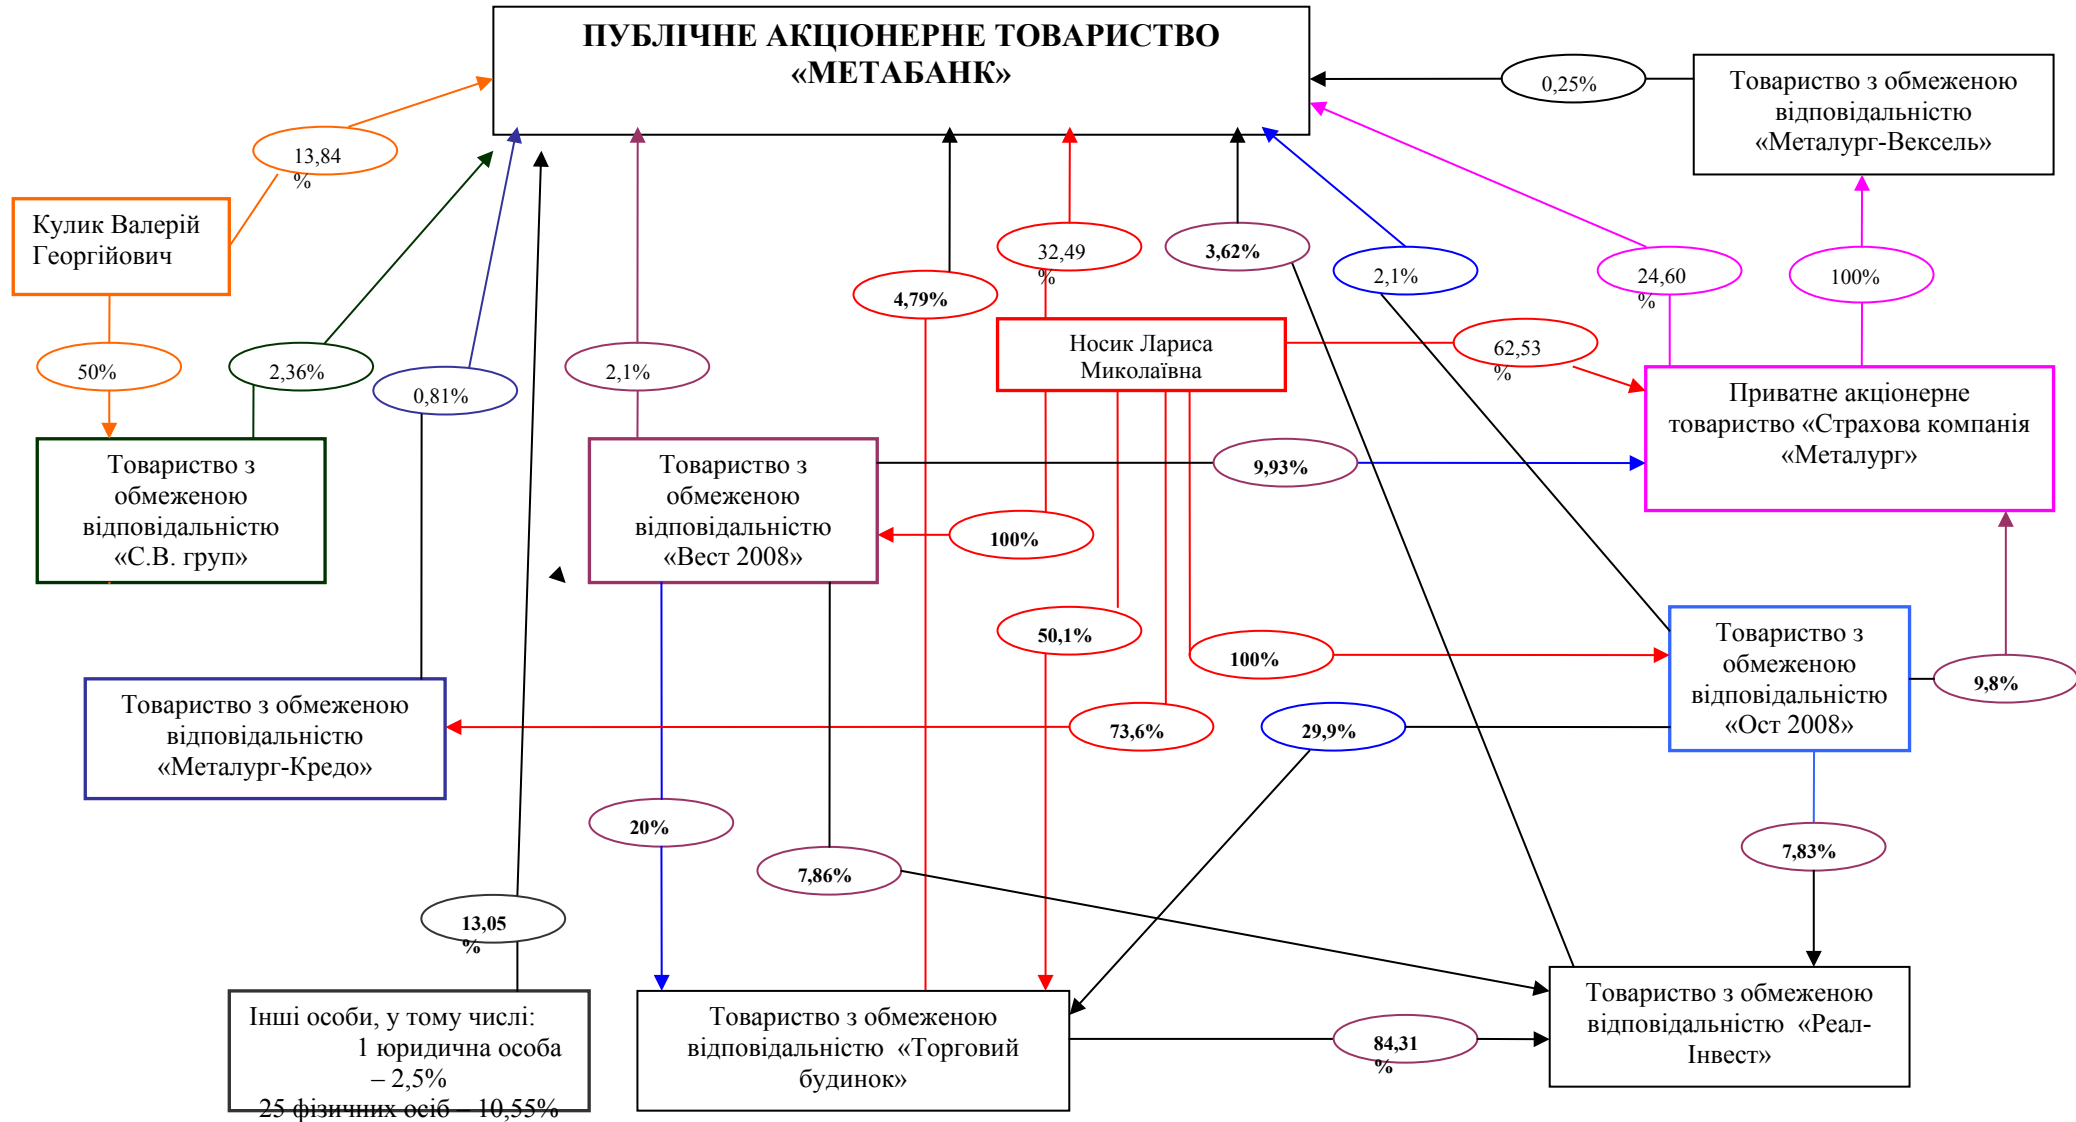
ПУБЛІЧНЕ АКЦІОНЕРНЕ ТОВАРИСТВО «МЕТАБАНК»

0,25%

Товариство з обмеженою відповідальністю «Металург-Вексель»

13,84 %

Кулик Валерій Георгійович

32,49 %

3,62%

4,79%

2,1%

24,60 %

100%

50%

2,36%

0,81%

2,1%

Носик Лариса Миколаївна

62,53 %

Приватне акціонерне товариство «Страхова компанія «Металург»

Товариство з обмеженою відповідальністю «С.В. груп»

Товариство з обмеженою відповідальністю «Вест 2008»

9,93%

100%

50,1%

100%

Товариство з обмеженою відповідальністю «Ост 2008»

9,8%

Товариство з обмеженою відповідальністю «Металург-Кредо»

73,6%

29,9%

20%

7,86%

7,83%

13,05 %

Товариство з обмеженою відповідальністю «Реал-Інвест»

Інші особи, у тому числі: 1 юридична особа – 2,5% 25 фізичних осіб – 10,55%

Товариство з обмеженою відповідальністю «Торговий будинок»

84,31 %